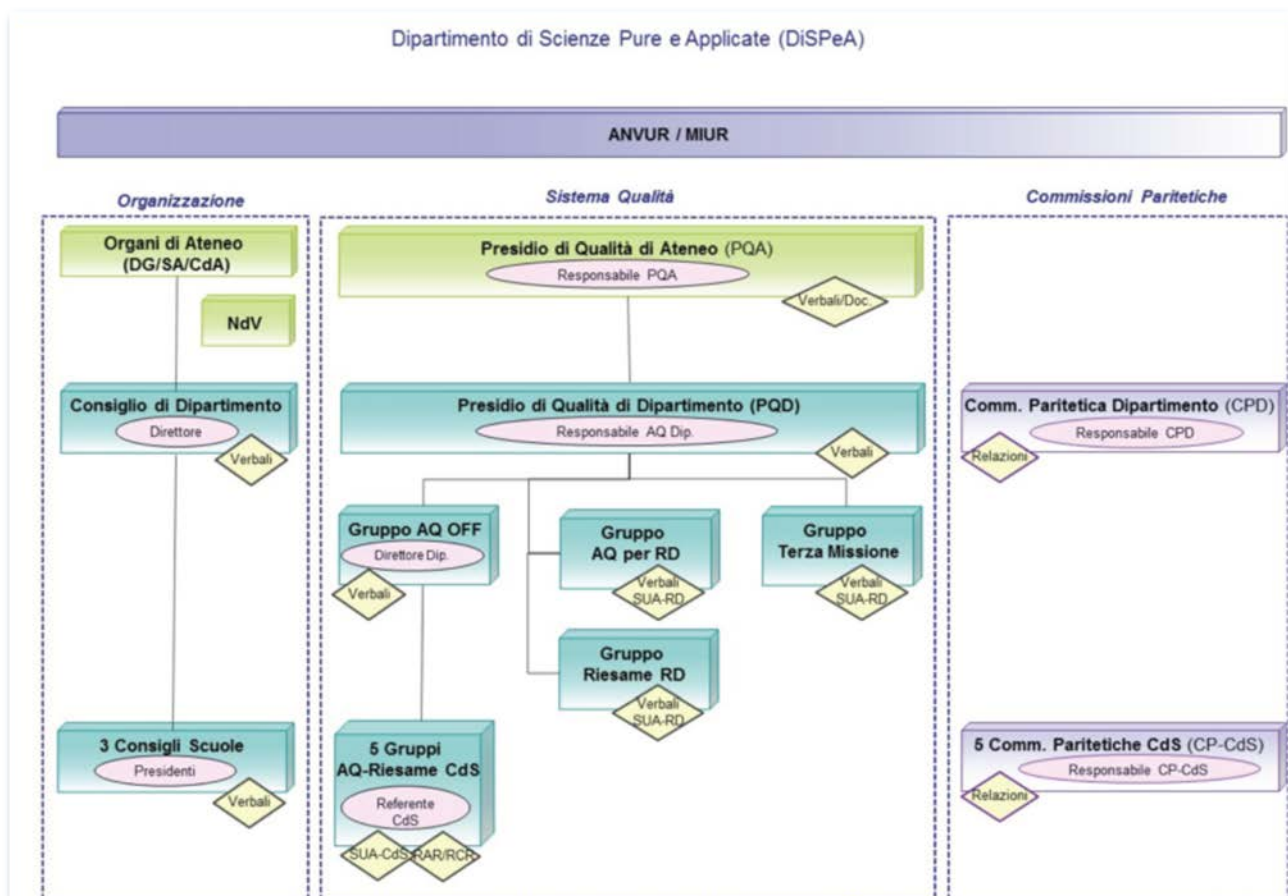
Dipartimento di Scienze Pure e Applicate (DiSPeA)

ANVUR / MIUR

Organizzazione

Sistema Qualità

Commissioni Paritetiche

Organi di Ateneo (DG/SA/CdA)

NdV

Consiglio di Dipartimento
Direttore
Verbali

3 Consigli Scuole
Presidenti
Verbali

Presidio di Qualità di Ateneo (PQA)
Responsabile PQA
Verbali/Doc.

Presidio di Qualità di Dipartimento (PQD)
Responsabile AQ Dip.
Verbali

Gruppo AQ OFF
Direttore Dip.
Verbali

Gruppo AQ per RD
Verbali SUA-RD

Gruppo Terza Missione
Verbali SUA-RD

Gruppo Riesame RD
Verbali SUA-RD

5 Gruppi AQ-Riesame CdS
Referente CdS
SUA-CdS
RAR/RCR

Comm. Paritetica Dipartimento (CPD)
Responsabile CPD
Relazioni

5 Comm. Paritetiche CdS (CP-CdS)
Responsabile CP-CdS
Relazioni